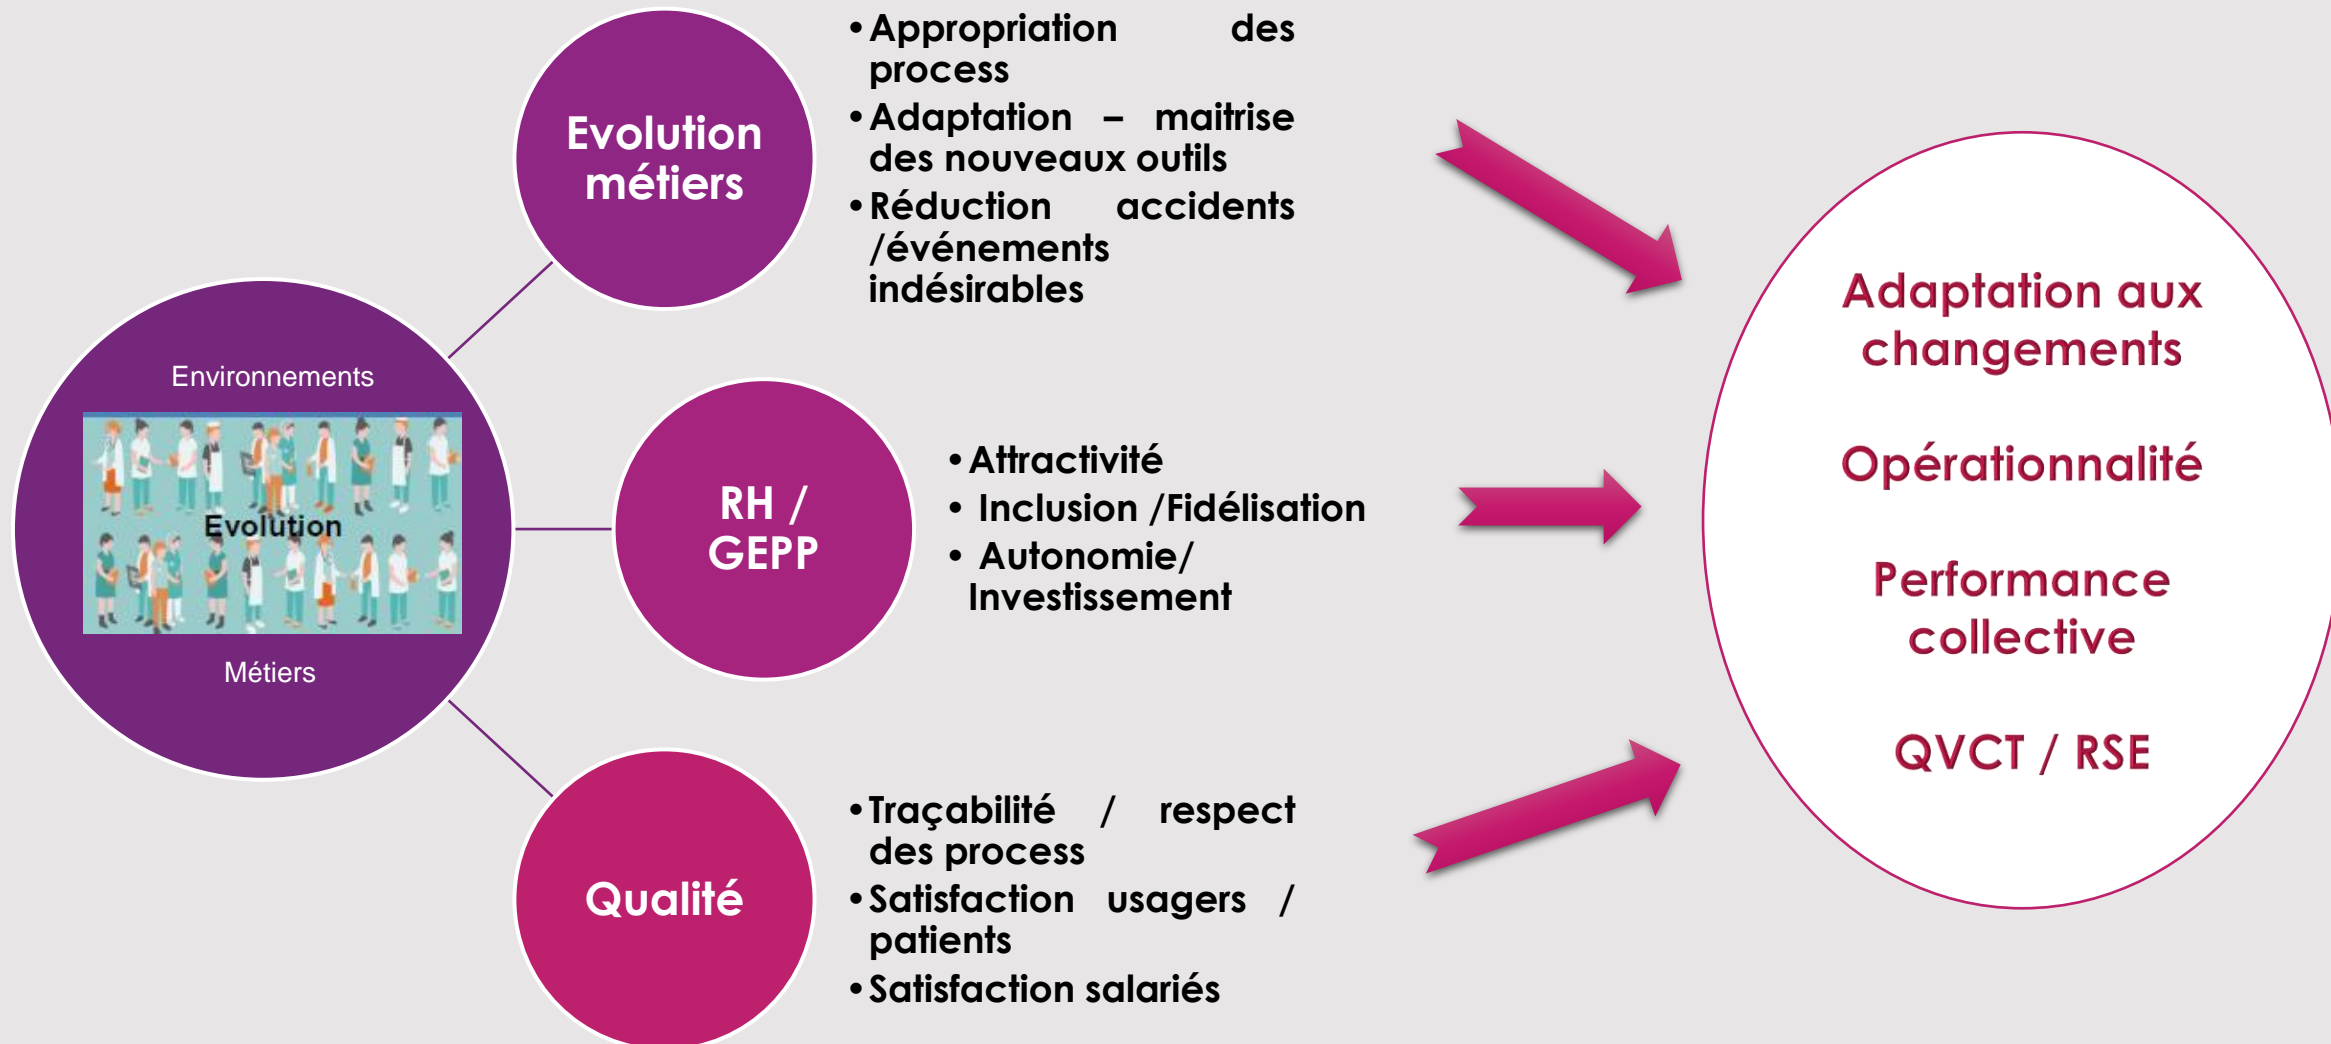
Environnements

Evolution

Métiers

Evolution métiers

• Appropriation des process
• Adaptation – maitrise des nouveaux outils
• Réduction accidents /événements indésirables

RH / GEPP

• Attractivité
• Inclusion /Fidélisation
• Autonomie/ Investissement

Qualité

• Traçabilité / respect des process
• Satisfaction usagers / patients
• Satisfaction salariés

Adaptation aux changements

Opérationnalité

Performance collective

QVCT / RSE